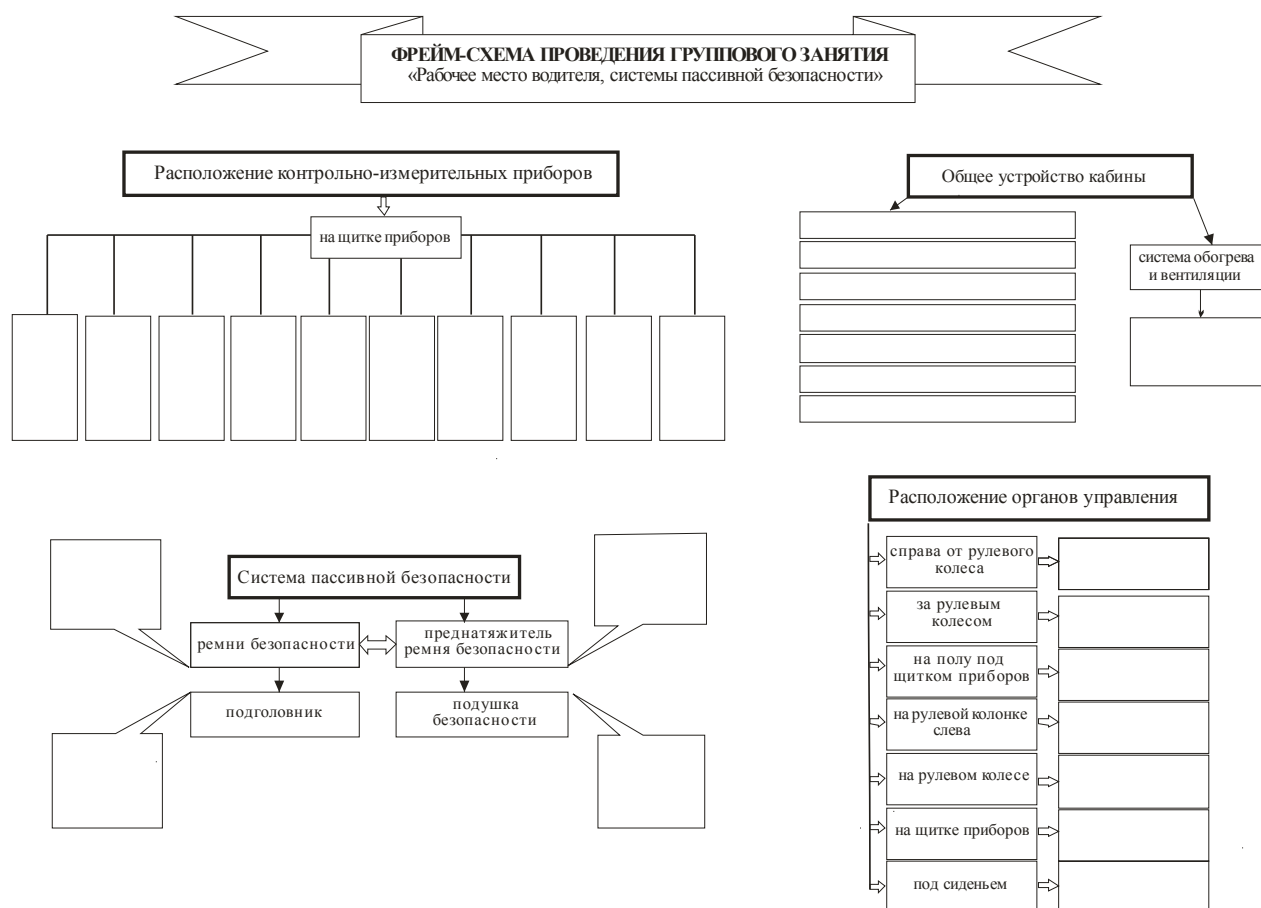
ФРЕЙМ-СХЕМА ПРОВЕДЕНИЯ ГРУППОВОГО ЗАНЯТИЯ
«Рабочее место водителя, системы пассивной безопасности»

Расположение контрольно-измерительных приборов

на щитке приборов

Общее устройство кабины

система обогрева и вентиляции

Расположение органов управления

справа от рулевого колеса

за рулевым колесом

на полу под щитком приборов

на рулевой колонке слева

на рулевом колесе

на щитке приборов

под сиденьем

Система пассивной безопасности

ремни безопасности

преднатяжитель ремня безопасности

подголовник

подушка безопасности